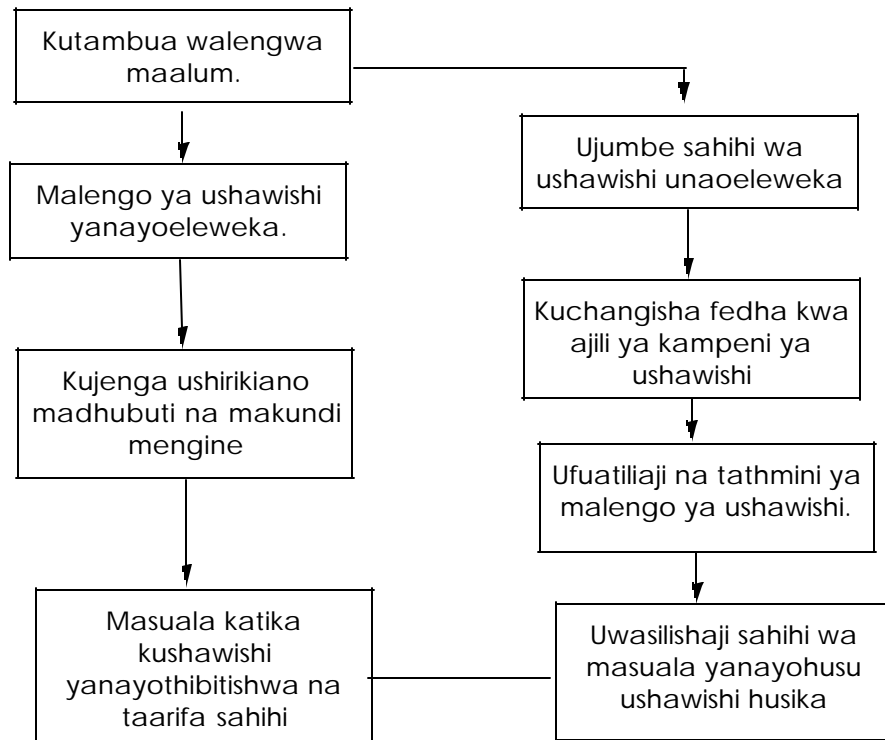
Kutambua walengwa maalum.

Malengo ya ushawishi yanayoeleweka.

Kujenga ushirikiano madhubuti na makundi mengine

Masuala katika kushawishi yanayothibitishwa na taarifa sahihi

Ujumbe sahihi wa ushawishi unaoeleweka

Kuchangisha fedha kwa ajili ya kampeni ya ushawishi

Ufuatiliaji na tathmini ya malengo ya ushawishi.

Uwasilishaji sahihi wa masuala yanayohusu ushawishi husika